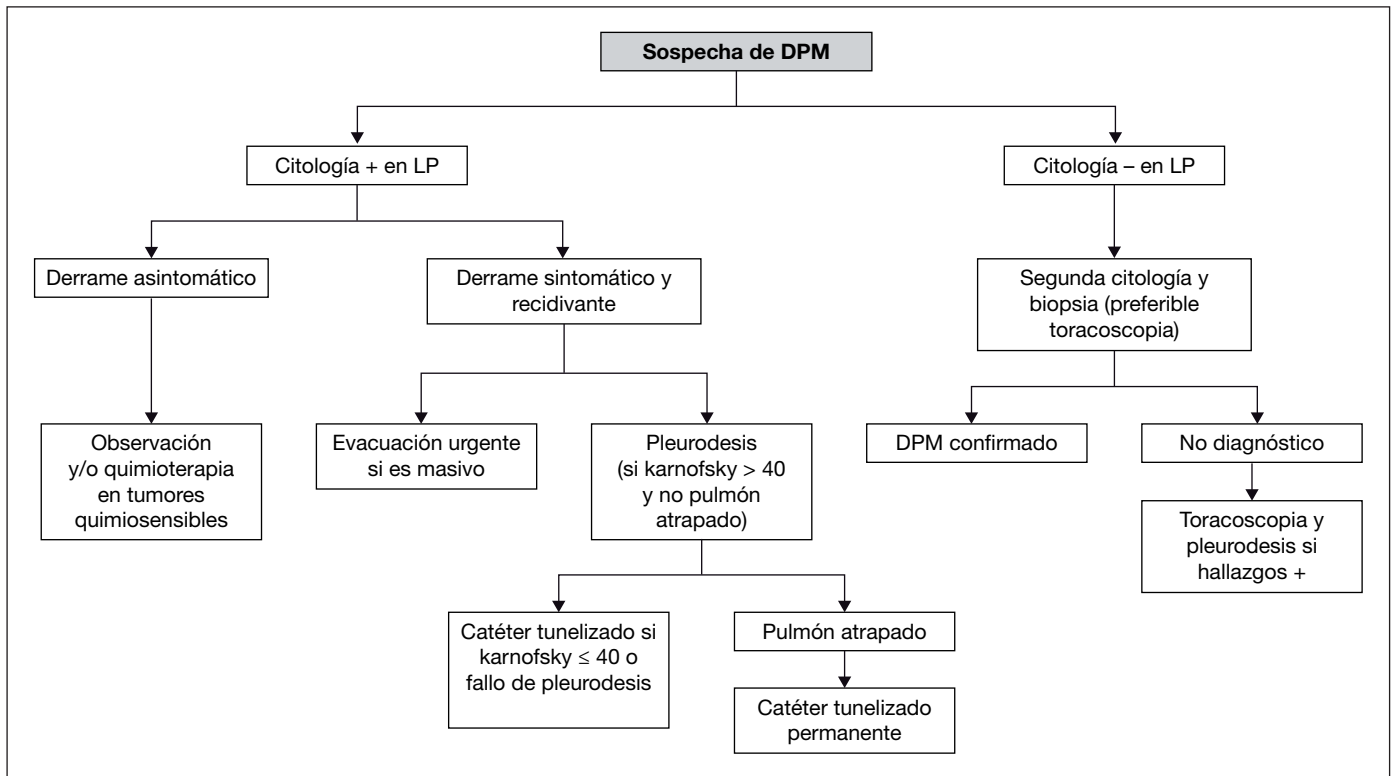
Sospecha de DPM

Citología + en LP

Citología – en LP

Derrame asintomático

Derrame sintomático y recidivante

Segunda citología y biopsia (preferible toracoscopia)

Observación y/o quimioterapia en tumores quimiosensibles

Evacuación urgente si es masivo

Pleurodesis (si karnofsky > 40 y no pulmón atrapado)

DPM confirmado

No diagnóstico

Toracoscopia y pleurodesis si hallazgos +

Catéter tunelizado si karnofsky ≤ 40 o fallo de pleurodesis

Pulmón atrapado

Catéter tunelizado permanente